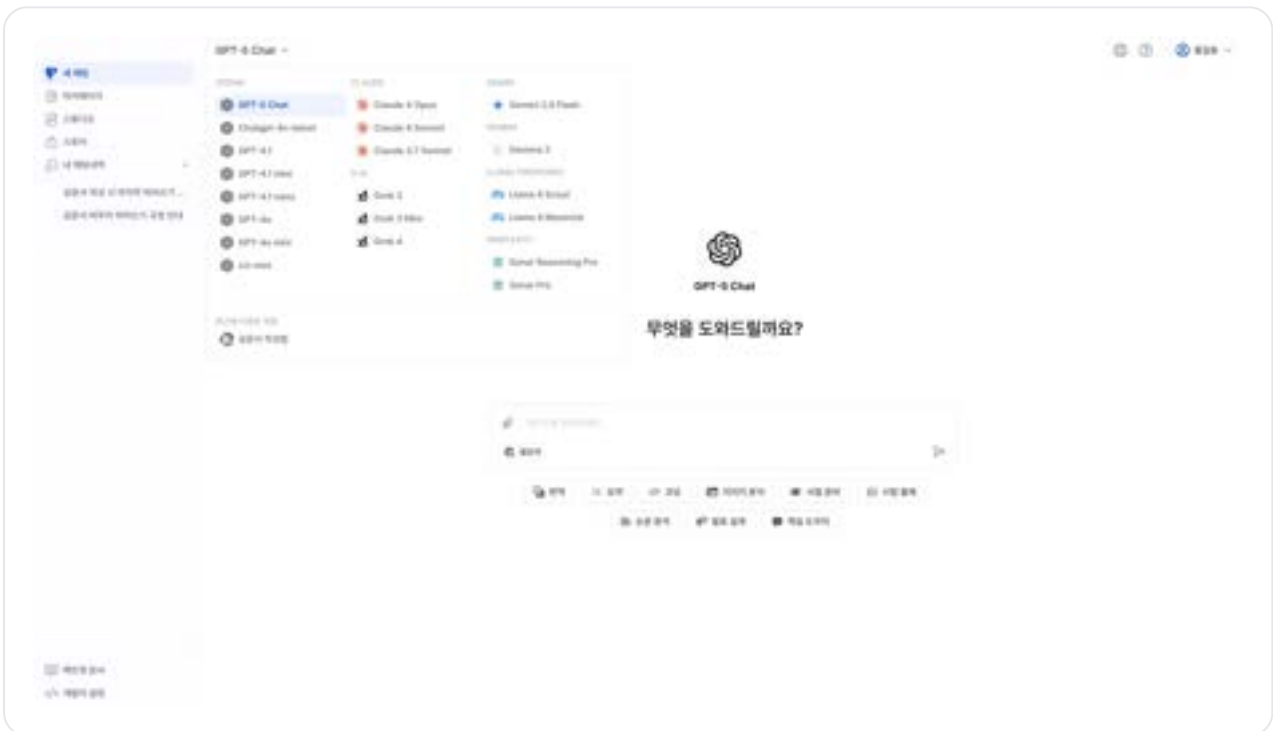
GPT-5 Chat

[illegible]

GPT-5 Chat
Chatgpt-4o-latest
GPT-4.1
GPT-4.1 mini
GPT-4.1 nano
GPT-4o
GPT-4o mini
o3-mini

Claude 4 Opus
Claude 4 Sonnet
Claude 3.7 Sonnet

Grok 3
Grok 3 Mini
Grok 4

Gemini 2.5 Flash
Llama 4 Scout
Llama 4 Maverick
Sonar Reasoning Pro
Sonar Pro

GPT-5 Chat

무엇을 도와드릴까요?